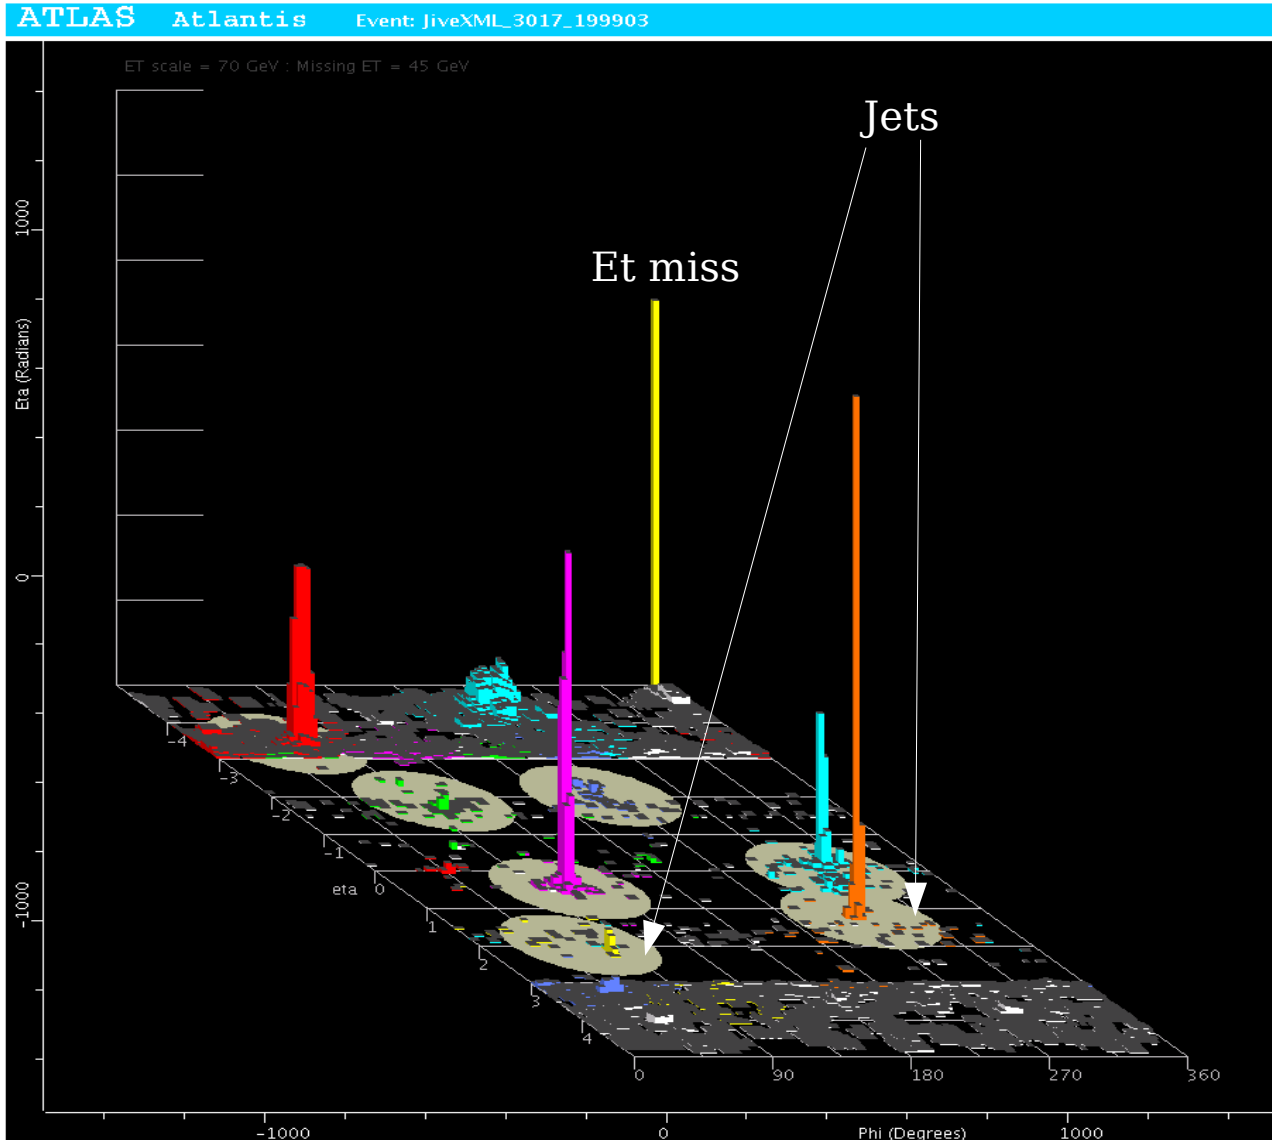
ATLAS Atlantis Event: JiveXML_3017_199903

ET scale = 70 GeV : Missing ET = 45 GeV

Jets

Et miss

1000

Eta (Radians)

0

-1000

-4

-3

-2

-1

eta 0

1

2

3

4

0 90 180 270 360

-1000 0 Phi (Degrees) 1000